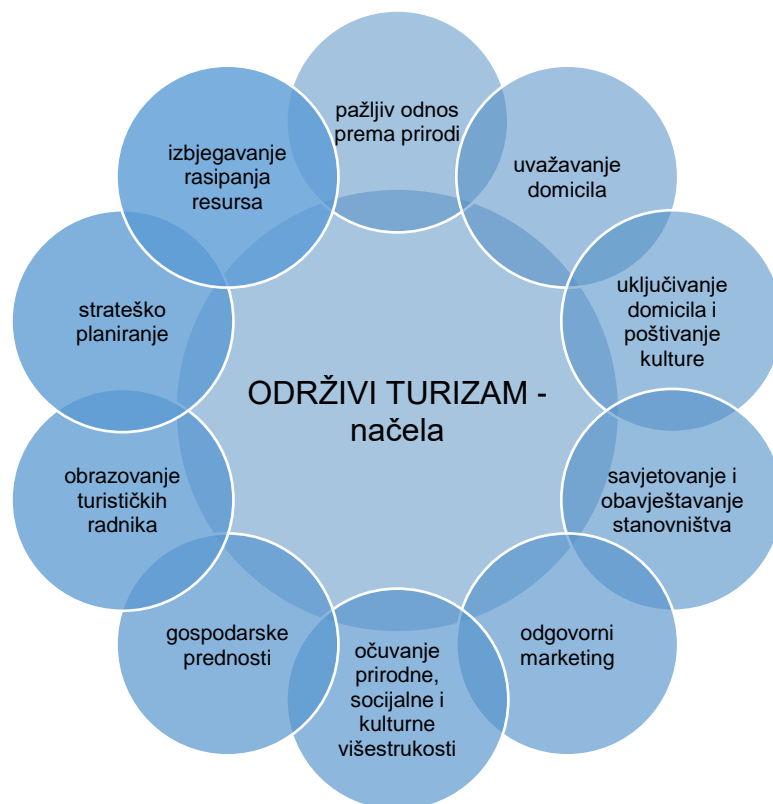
ODRŽIVI TURIZAM - načela

pažljiv odnos prema prirodi

uvažavanje domicila

uključivanje domicila i poštivanje kulture

savjetovanje i obavještavanje stanovništva

odgovorni marketing

očuvanje prirodne, socijalne i kulturne višestrukosti

gospodarske prednosti

obrazovanje turističkih radnika

strateško planiranje

izbjegavanje rasipanja resursa